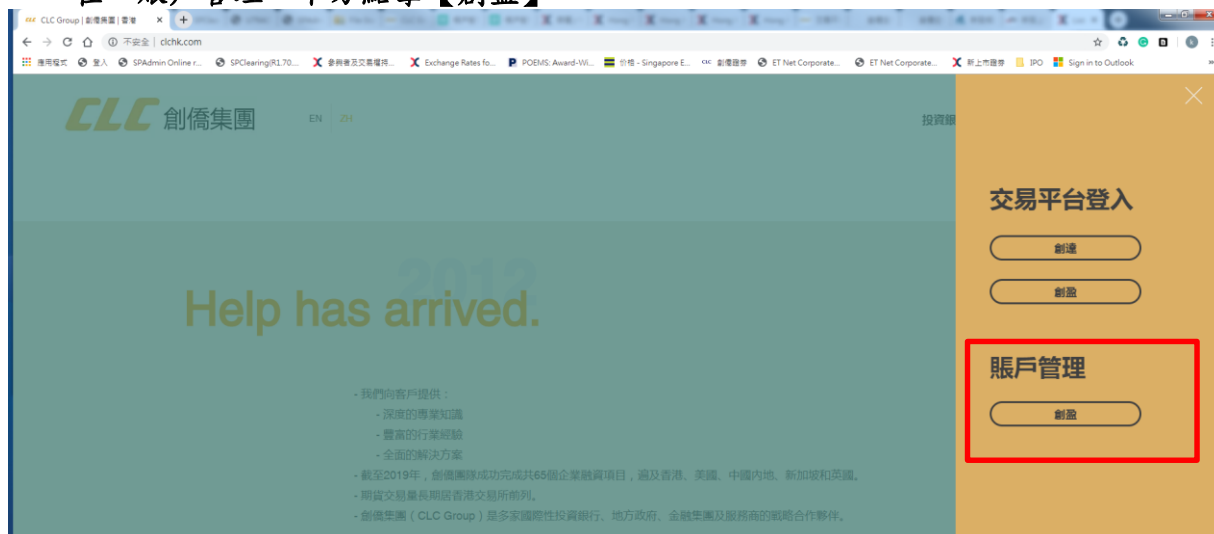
CLC Group | 創僑集團 | 香港

不安全 | clchk.com

應用程式　登入　SPAdmin Online r...　SPClearing(R1.70...　參與者及交易權持...　Exchange Rates fo...　POEMS: Award-Wi...　价格 - Singapore E...　創僑證券　ET Net Corporate...　ET Net Corporate...　新上市證券　IPO　Sign in to Outlook

CLC 創僑集團

EN　ZH

投資銀

2012

Help has arrived.

- 我們向客戶提供：
- 深度的專業知識
- 豐富的行業經驗
- 全面的解決方案
- 截至2019年，創僑團隊成功完成共65個企業融資項目，遍及香港、美國、中國內地、新加坡和英國。
- 期貨交易量長期居香港交易所前列。
- 創僑集團（CLC Group）是多家國際性投資銀行、地方政府、金融集團及服務商的戰略合作夥伴。

交易平台登入

創達

創盈

賬戶管理

創盈